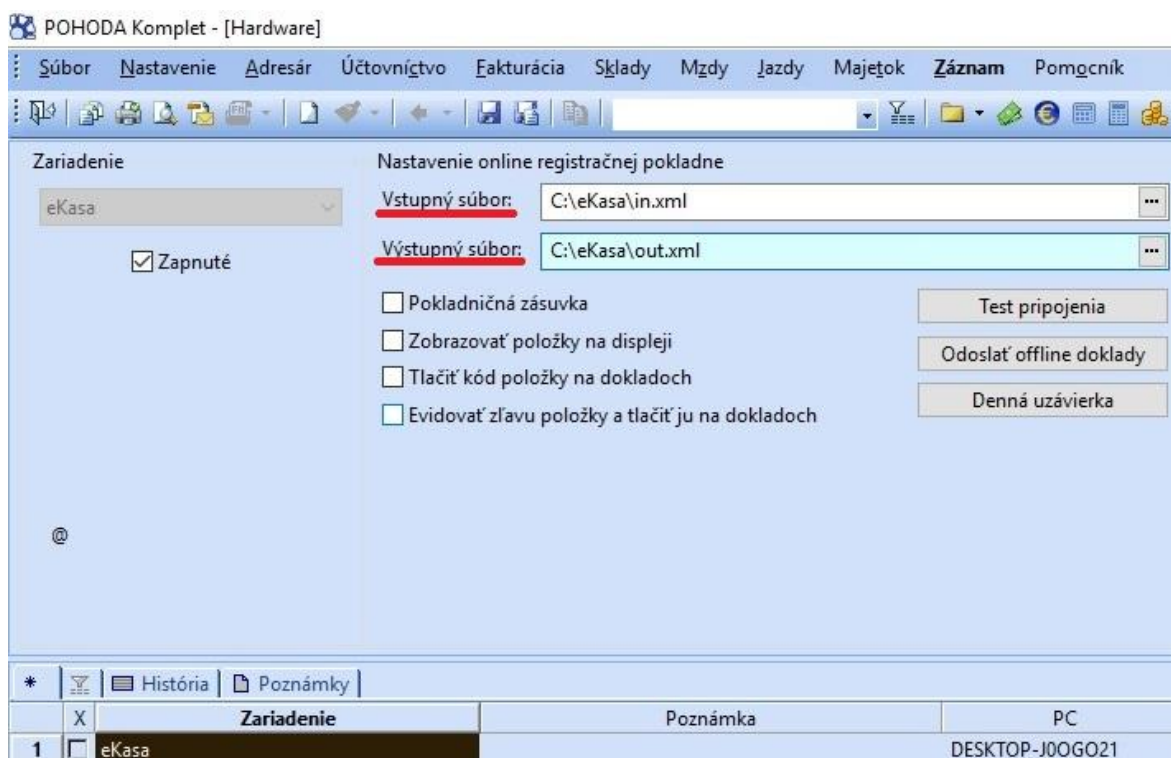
POHODA Komplet - [Hardware]

Súbor Nastavenie Adresár Účtovníctvo Fakturácia Sklady Mzdy Jazdy Majetok **Záznam** Pomocník

Zariadenie

eKasa

☑ Zapnuté

@

Nastavenie online registračnej pokladne

Vstupný súbor: C:\eKasa\in.xml

Výstupný súbor: C:\eKasa\out.xml

☐ Pokladničná zásuvka

☐ Zobrazovať položky na displeji

☐ Tlačiť kód položky na dokladoch

☐ Evidovať zľavu položky a tlačiť ju na dokladoch

Test pripojenia

Odoslať offline doklady

Denná uzávierka

\* | História | Poznámky

| | X | Zariadenie | Poznámka | PC |
|---|---|---|---|---|
| 1 | ☐ | eKasa | | DESKTOP-J0OGO21 |